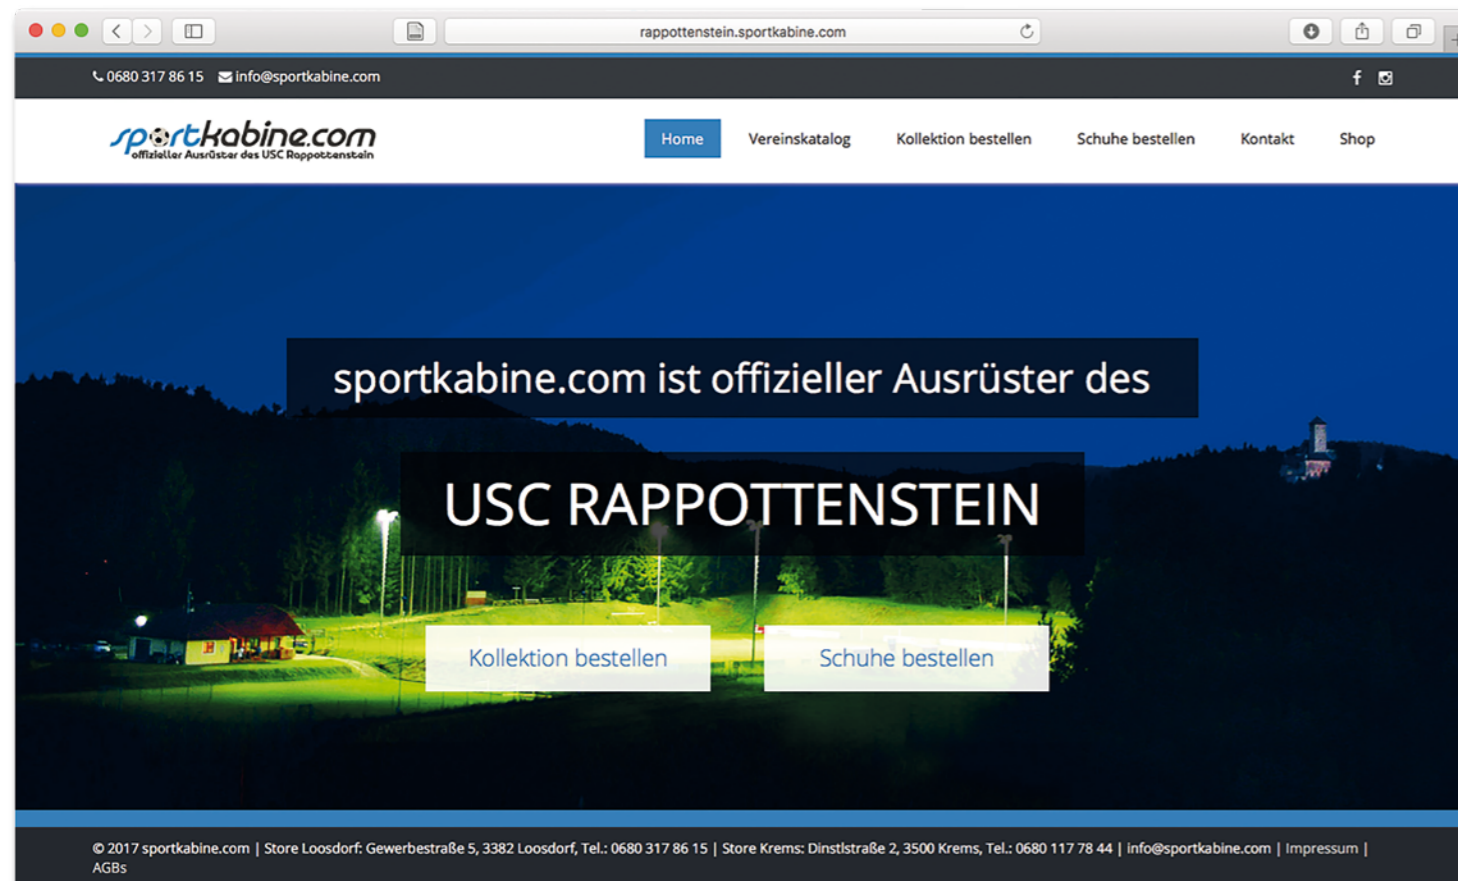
rappottenstein.sportkabine.com

0680 317 86 15 info@sportkabine.com

sportkabine.com
offizieller Ausrüster des USC Rappottenstein

Home Vereinskatalog Kollektion bestellen Schuhe bestellen Kontakt Shop

sportkabine.com ist offizieller Ausrüster des

USC RAPPOTTENSTEIN

Kollektion bestellen

Schuhe bestellen

© 2017 sportkabine.com | Store Loosdorf: Gewerbestraße 5, 3382 Loosdorf, Tel.: 0680 317 86 15 | Store Krems: Dinstlstraße 2, 3500 Krems, Tel.: 0680 117 78 44 | info@sportkabine.com | Impressum | AGBs